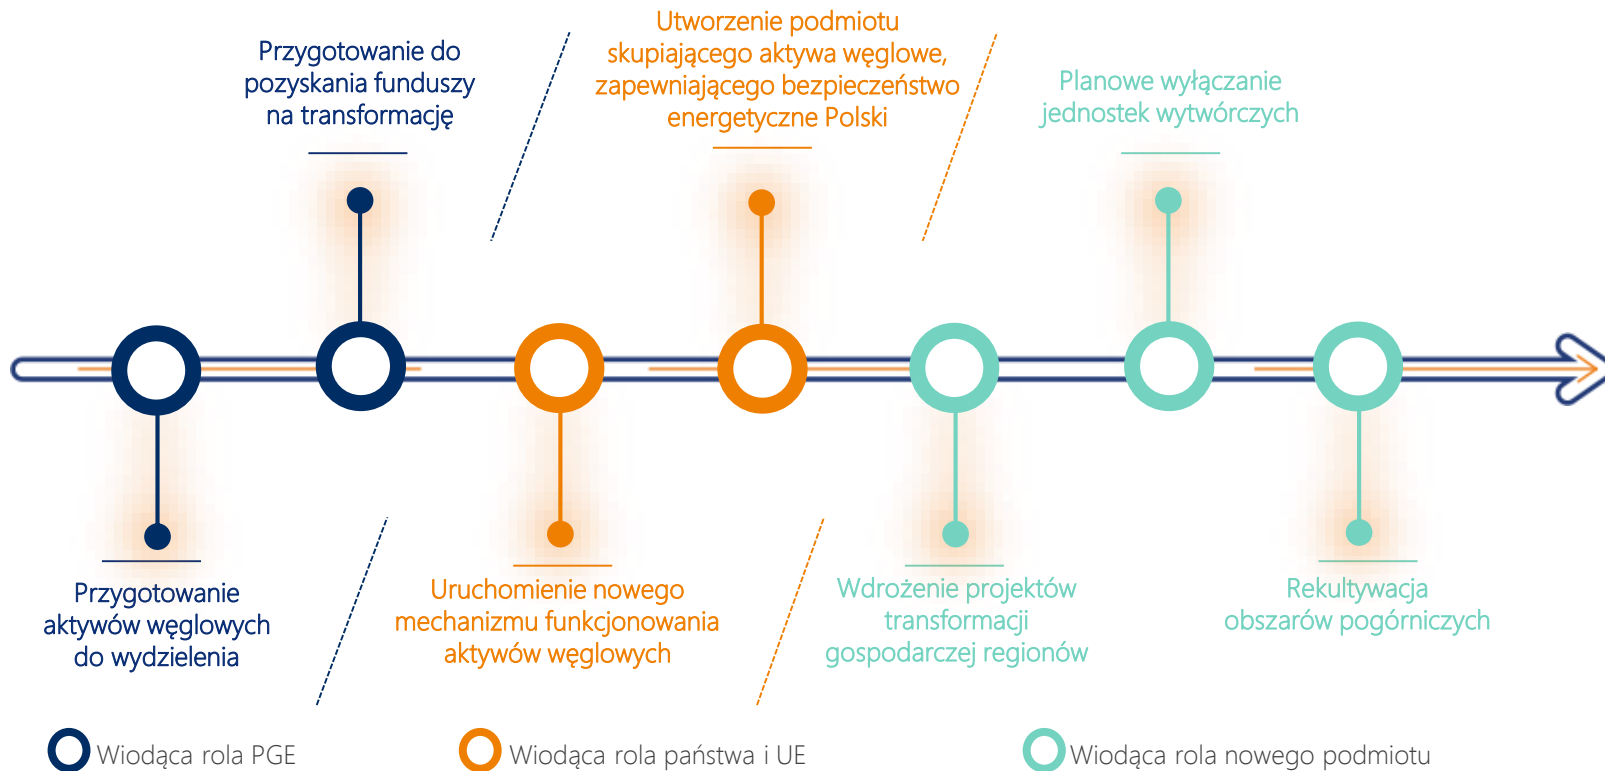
Przygotowanie do pozyskania funduszy na transformację

Utworzenie podmiotu skupiającego aktywa węglowe, zapewniającego bezpieczeństwo energetyczne Polski

Planowe wyłączanie jednostek wytwórczych

Przygotowanie aktywów węglowych do wydzielenia

Uruchomienie nowego mechanizmu funkcjonowania aktywów węglowych

Wdrożenie projektów transformacji gospodarczej regionów

Rekultywacja obszarów pogórniczych

Wiodąca rola PGE

Wiodąca rola państwa i UE

Wiodąca rola nowego podmiotu